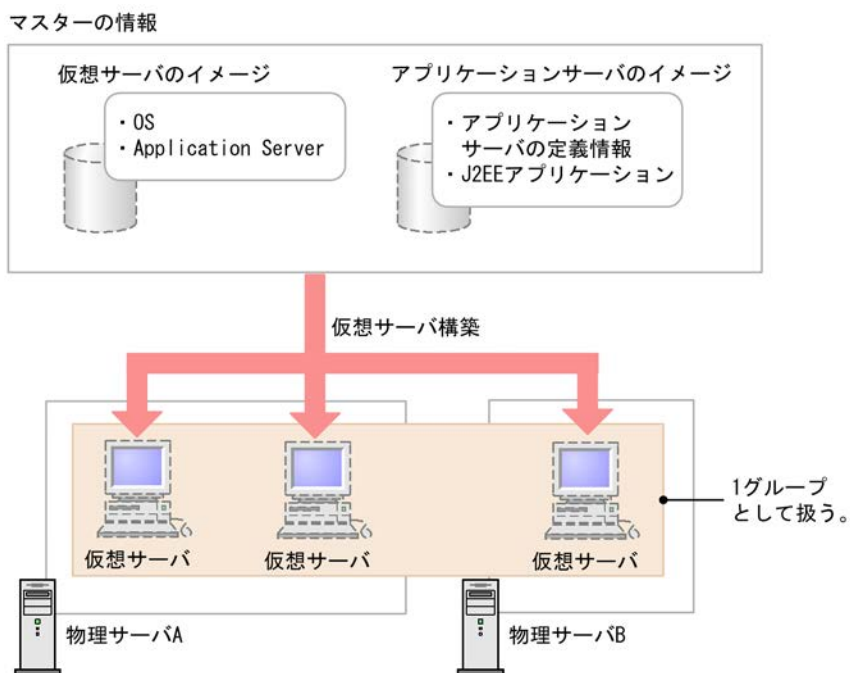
マスターの情報

仮想サーバのイメージ

・OS
・Application Server

アプリケーションサーバのイメージ

・アプリケーションサーバの定義情報
・J2EEアプリケーション

仮想サーバ構築

仮想サーバ

仮想サーバ

仮想サーバ

1グループとして扱う。

物理サーバA

物理サーバB